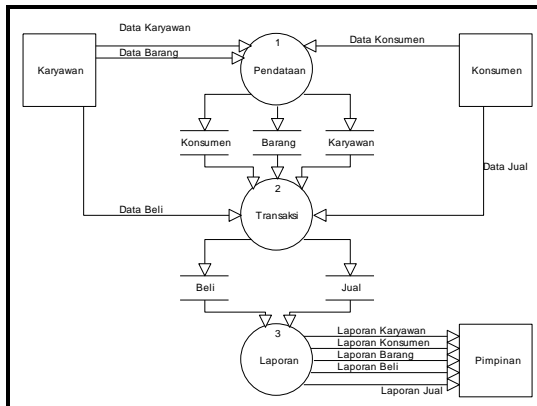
Data Karyawan
Data Barang
Karyawan
1
Pendataan
Data Konsumen
Konsumen
Konsumen
Barang
Karyawan
Data Jual
Data Beli
2
Transaksi
Beli
Jual
3
Laporan
Laporan Karyawan
Laporan Konsumen
Laporan Barang
Laporan Beli
Laporan Jual
Pimpinan